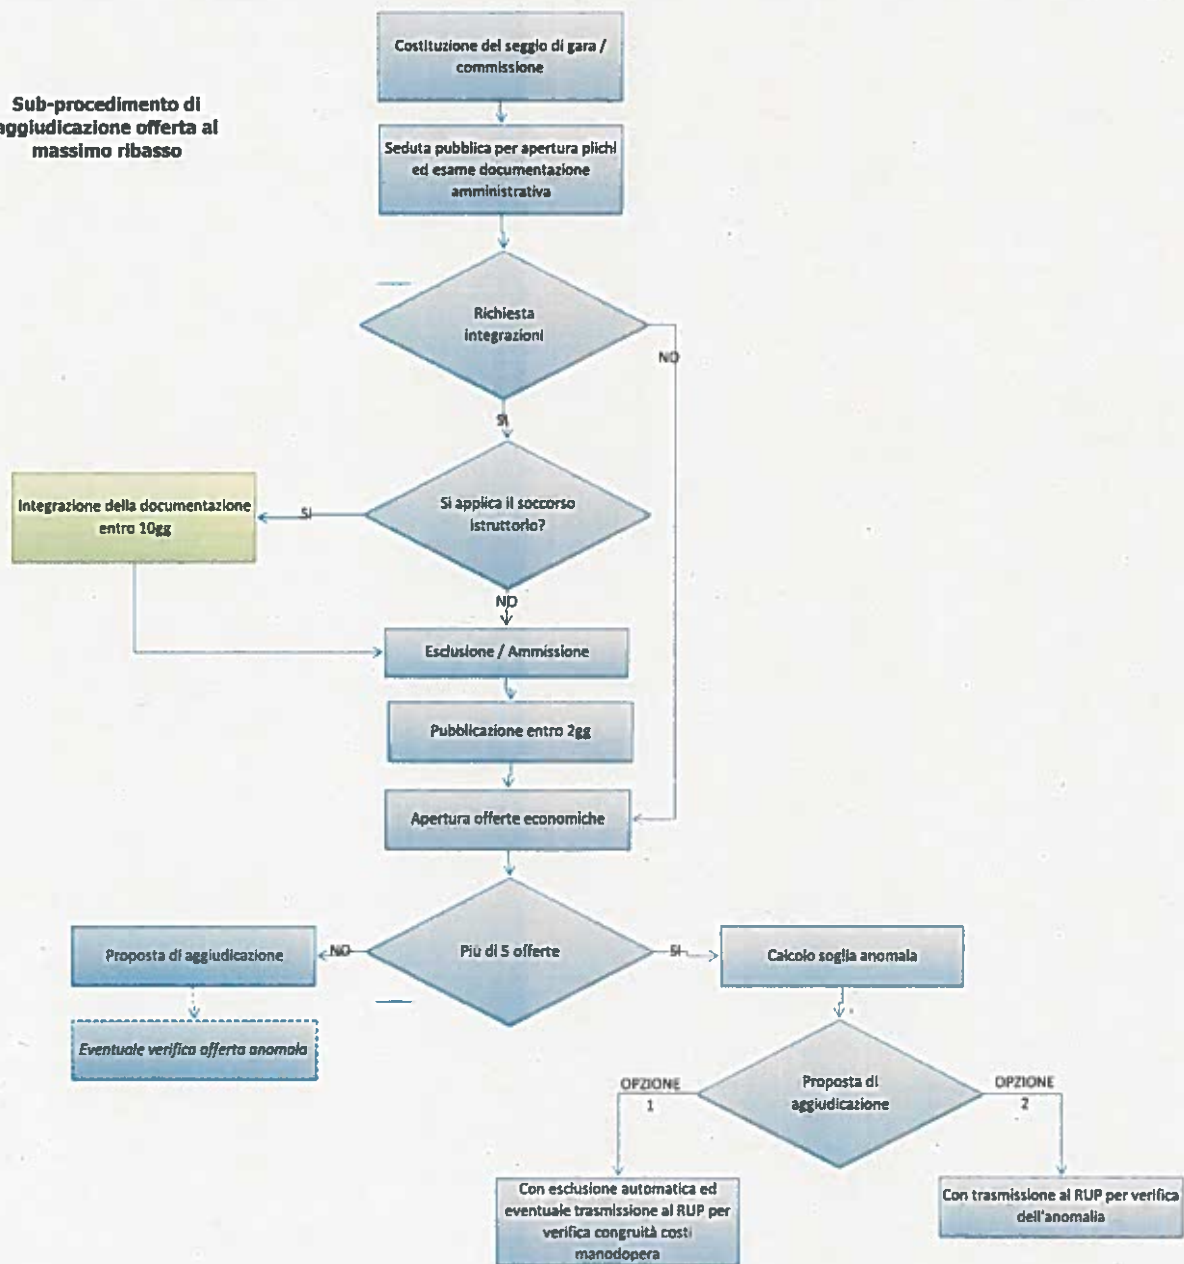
Sub-procedimento di aggiudicazione offerta al massimo ribasso

Costituzione del seggio di gara / commissione

Seduta pubblica per apertura plichi ed esame documentazione amministrativa

Richiesta integrazioni

NO

SI

Integrazione della documentazione entro 10gg

SI

Si applica il soccorso istruttorio?

NO

Esclusione / Ammissione

Pubblicazione entro 2gg

Apertura offerte economiche

Proposta di aggiudicazione

NO

Più di 5 offerte

SI

Calcolo soglia anomala

Eventuale verifica offerta anomala

OPZIONE 1

Proposta di aggiudicazione

OPZIONE 2

Con esclusione automatica ed eventuale trasmissione al RUP per verifica congruità costi manodopera

Con trasmissione al RUP per verifica dell'anomalia